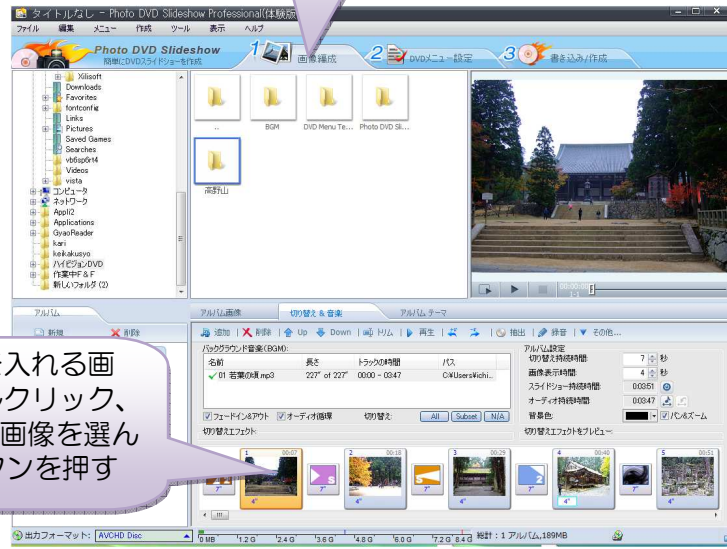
タイトルなし - Photo DVD Slideshow Professional(体験版

ファイル 編集 メニュー 作成 ツール 表示 ヘルプ

Photo DVD Slideshow
簡単にDVDスライドショーを作成

1 画像編成
2 DVDメニュー設定
3 書き込み/作成

Xilisoft
Downloads
Favorites
fontconfig
Links
Pictures
Saved Games
Searches
vb6sp6rt4
Videos
vista
コンピュータ
ネットワーク
Appli2
Applications
GyaoReader
kari
keikakusyo
ハイビジョンDVD
作業中F&F
新しいフォルダ (2)

..
BGM
DVD Menu Te...
Photo DVD Sli...
高野山

00:00:00

アルバム
新規
削除

アルバム画像
切り替え & 音楽
アルバム テーマ

追加 | 削除 | Up | Down | トリム | 再生 | | 抽出 | 録音 | その他...

バックグラウンド音楽(BGM):

| 名前 | 長さ | トラックの時間 | パス |
|---|---|---|---|
| 01 若葉の頃.mp3 | 227" of 227" | 00:00 - 03:47 | C:¥Users¥ichi... |

フェードイン&アウト オーディオ循環 切り替え: All Subset N/A

アルバム設定
切り替え持続時間: 7 秒
画像表示時間: 4 秒
スライドショー持続時間: 0:03:51
オーディオ持続時間: 0:03:47
背景色: パン&ズーム

切り替えエフェクト:
切り替えエフェクトをプレビュー:

入れる画
クリック、
画像を選ん
ンを押す

1 00:07
2 00:18
3 00:29
4 00:40
5 00:51
7" 4" 7" 4" 7" 4" 7" 4" 7" 4"

出力フォーマット: AVCHD Disc
0MB 1.2G 2.4G 3.6G 4.8G 6.0G 7.2G 8.4G
総計: 1 アルバム,189MB